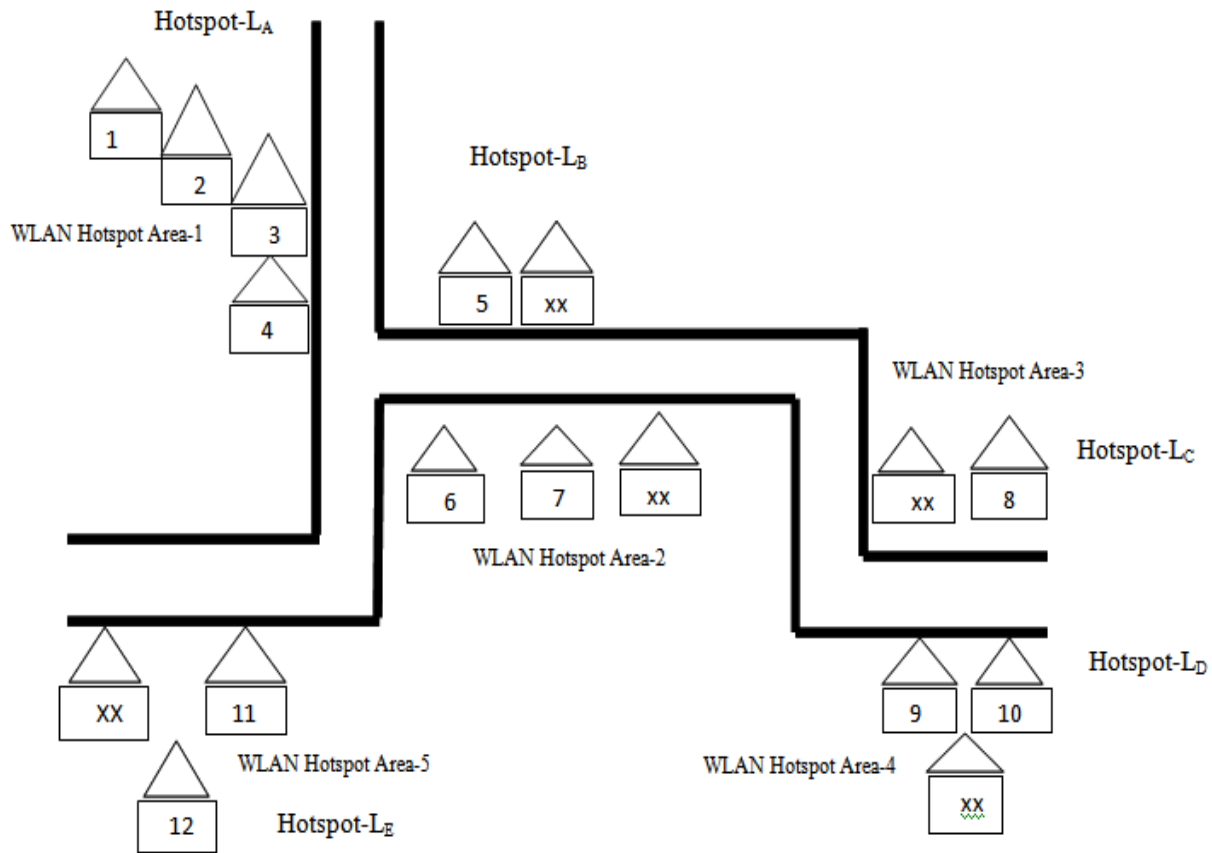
Hotspot-$L_A$

1

2

WLAN Hotspot Area-1

3

4

Hotspot-$L_B$

5

xx

WLAN Hotspot Area-3

Hotspot-$L_C$

6

7

xx

xx

8

WLAN Hotspot Area-2

Hotspot-$L_D$

XX

11

9

10

WLAN Hotspot Area-5

WLAN Hotspot Area-4

xx

12

Hotspot-$L_E$